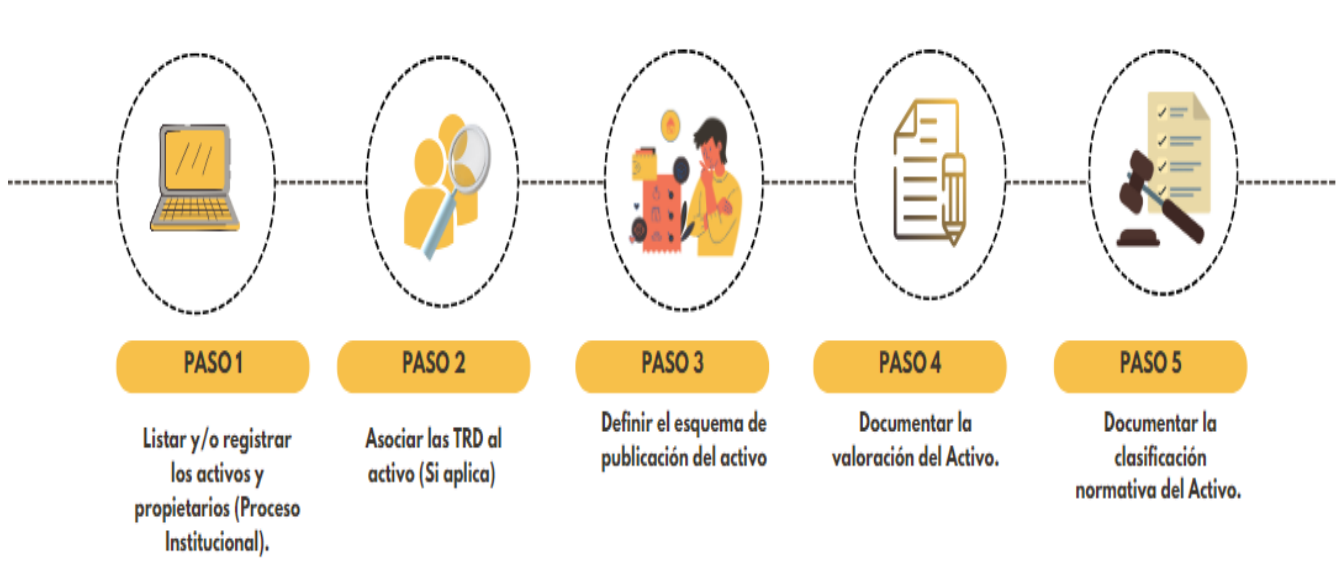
PASO 1

Listar y/o registrar los activos y propietarios (Proceso Institucional).

PASO 2

Asociar las TRD al activo (Si aplica)

PASO 3

Definir el esquema de publicación del activo

PASO 4

Documentar la valoración del Activo.

PASO 5

Documentar la clasificación normativa del Activo.